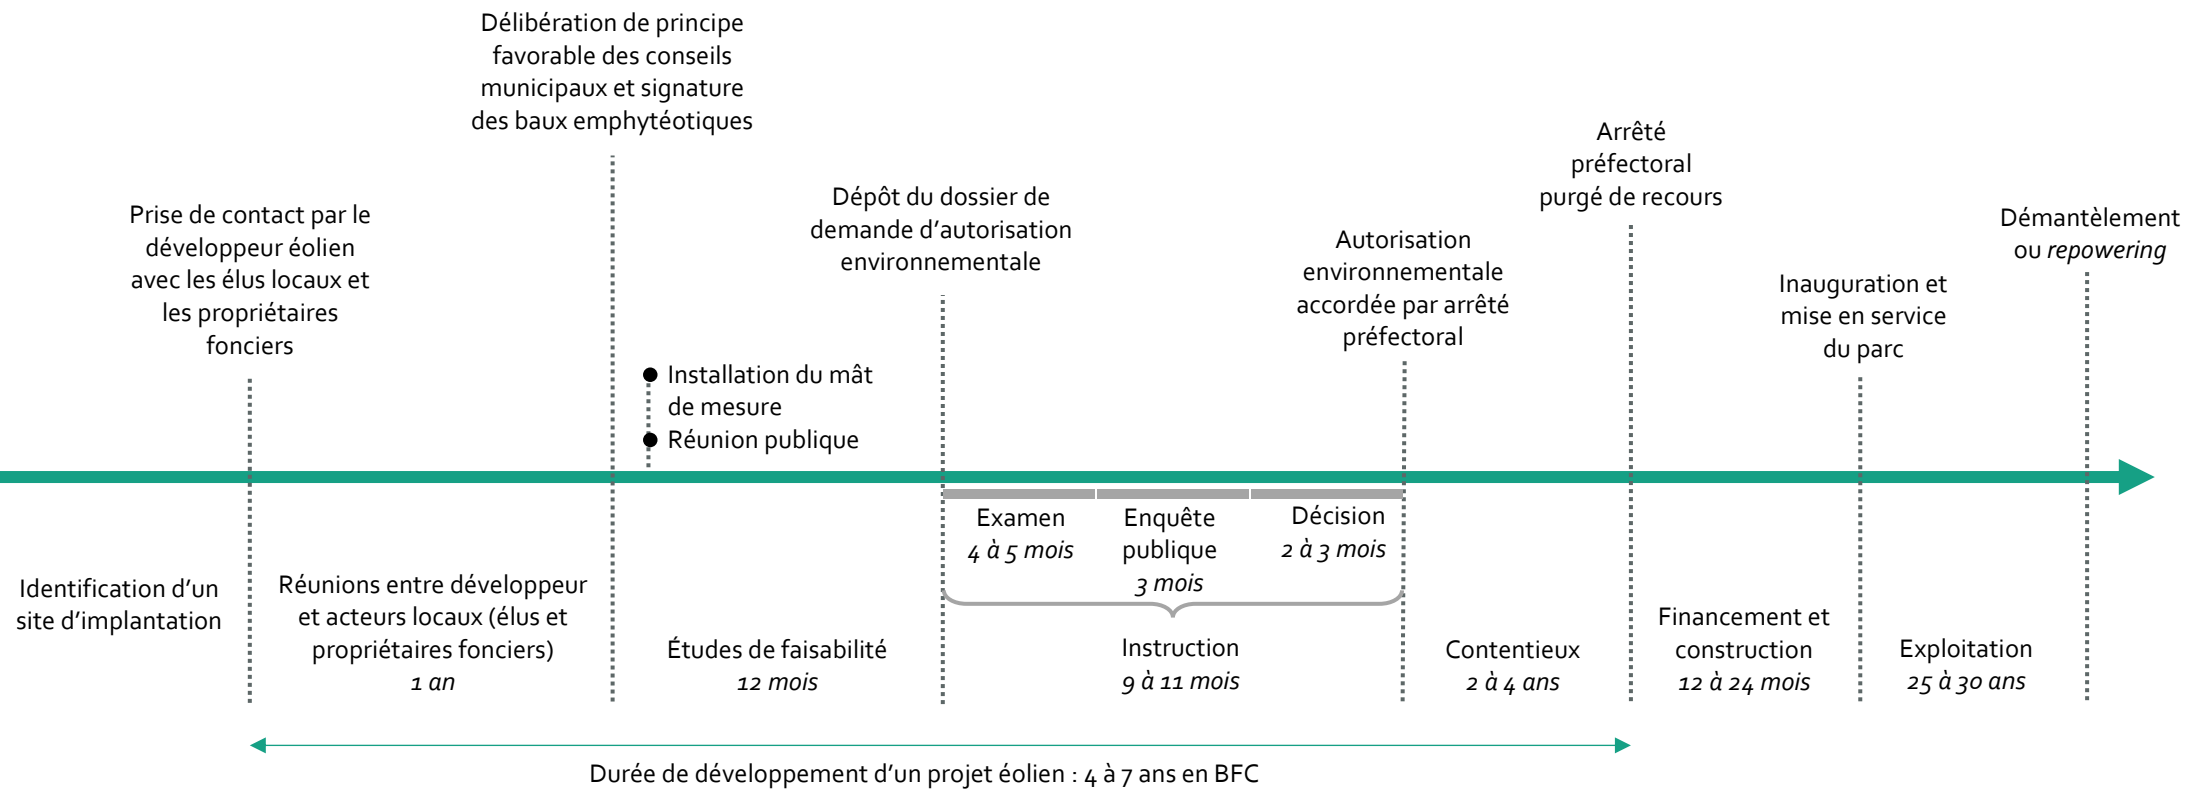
Délibération de principe favorable des conseils municipaux et signature des baux emphytéotiques

Prise de contact par le développeur éolien avec les élus locaux et les propriétaires fonciers

Dépôt du dossier de demande d'autorisation environnementale

Arrêté préfectoral purgé de recours

Autorisation environnementale accordée par arrêté préfectoral

Démantèlement ou *repowering*

Inauguration et mise en service du parc

Installation du mât de mesure

Réunion publique

Examen
*4 à 5 mois*

Enquête publique
*3 mois*

Décision
*2 à 3 mois*

Identification d'un site d'implantation

Réunions entre développeur et acteurs locaux (élus et propriétaires fonciers)
*1 an*

Études de faisabilité
*12 mois*

Instruction
*9 à 11 mois*

Contentieux
*2 à 4 ans*

Financement et construction
*12 à 24 mois*

Exploitation
*25 à 30 ans*

Durée de développement d'un projet éolien : 4 à 7 ans en BFC